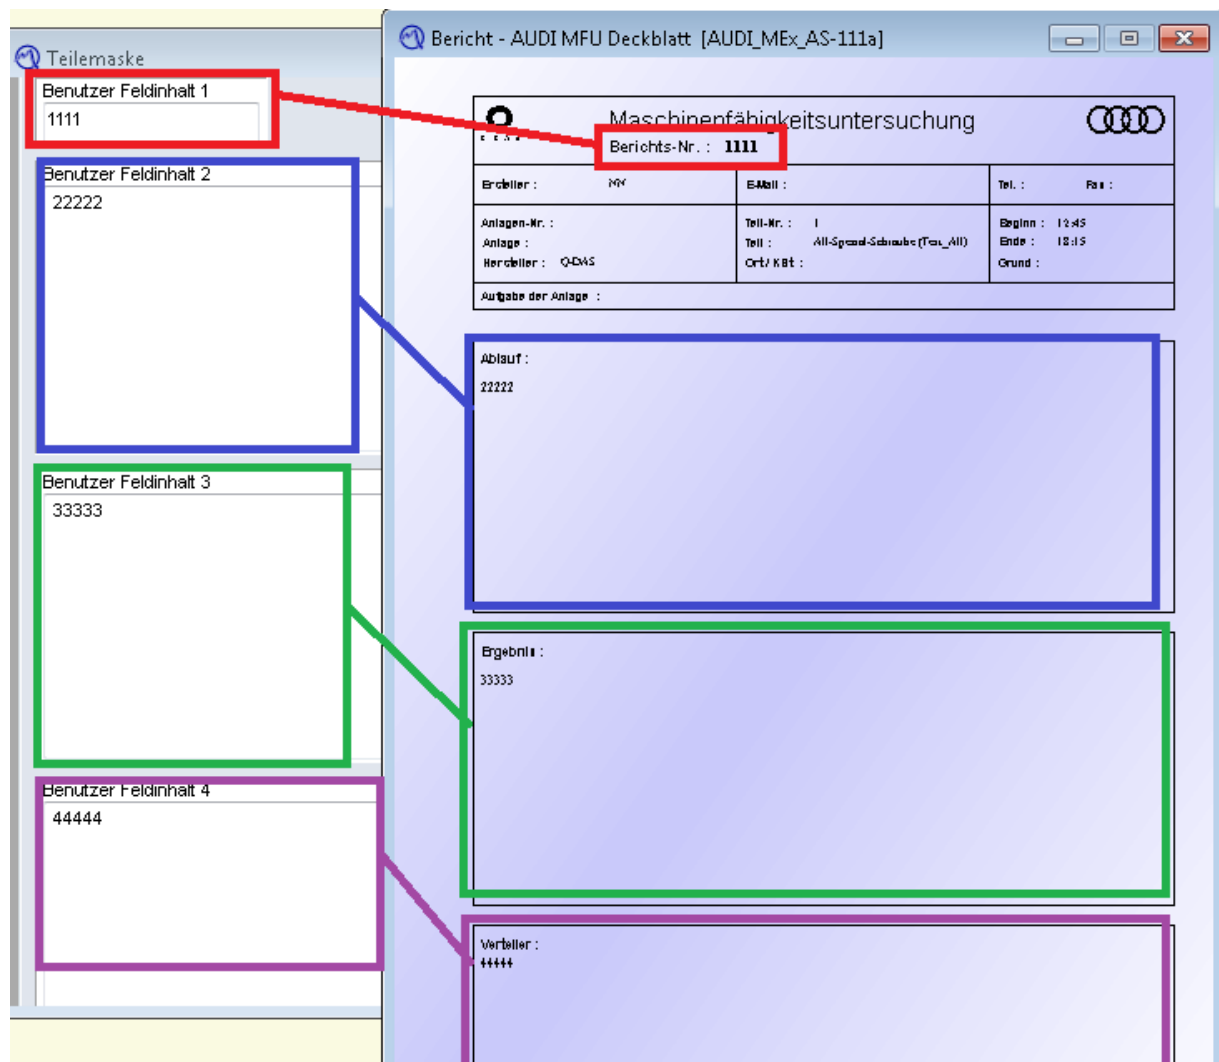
Teilemaske

Benutzer Feldinhalt 1
1111

Benutzer Feldinhalt 2
22222

Benutzer Feldinhalt 3
33333

Benutzer Feldinhalt 4
44444

Bericht - AUDI MFU Deckblatt [AUDI_MEx_AS-111a]

Maschinenfähigkeitsuntersuchung
Berichts-Nr. : 1111

| Ersteller : MY | E-Mail : | Tel. : Fax : |
|---|---|---|
| Anlagen-Nr. : Anlage : Hersteller : Q-DAS | Teil-Nr. : 1 Teil : All-Spezial-Schraube (Test_All) Ort / KBt : | Beginn : 12:45 Ende : 18:15 Grund : |
| Aufgabe der Anlage : | | |

Ablauf :
22222

Ergebnis :
33333

Verteiler :
44444